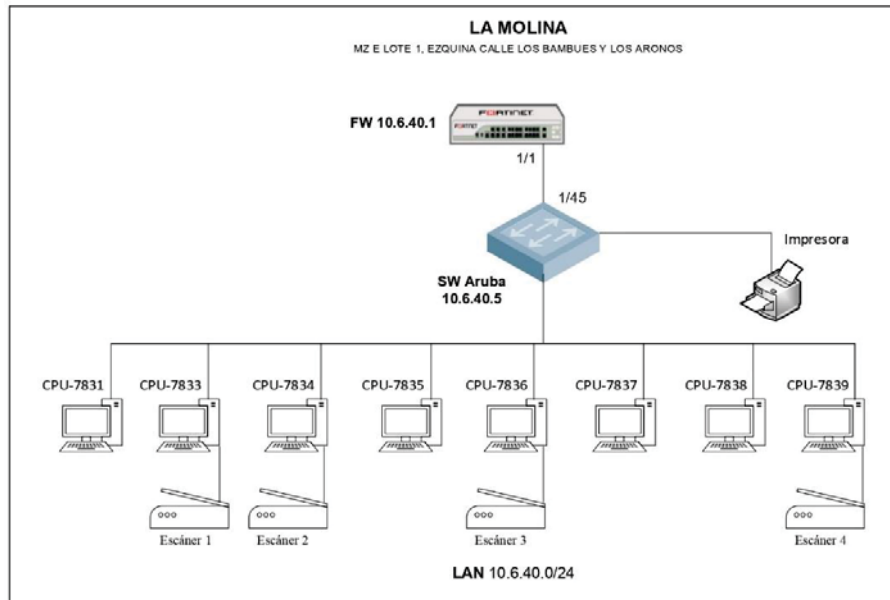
LA MOLINA

MZ E LOTE 1, EZQUINA CALLE LOS BAMBUES Y LOS ARONOS

FORTINET

FW 10.6.40.1

1/1

1/45

Impresora

SW Aruba
10.6.40.5

CPU-7831

CPU-7833

CPU-7834

CPU-7835

CPU-7836

CPU-7837

CPU-7838

CPU-7839

Escáner 1

Escáner 2

Escáner 3

Escáner 4

LAN 10.6.40.0/24